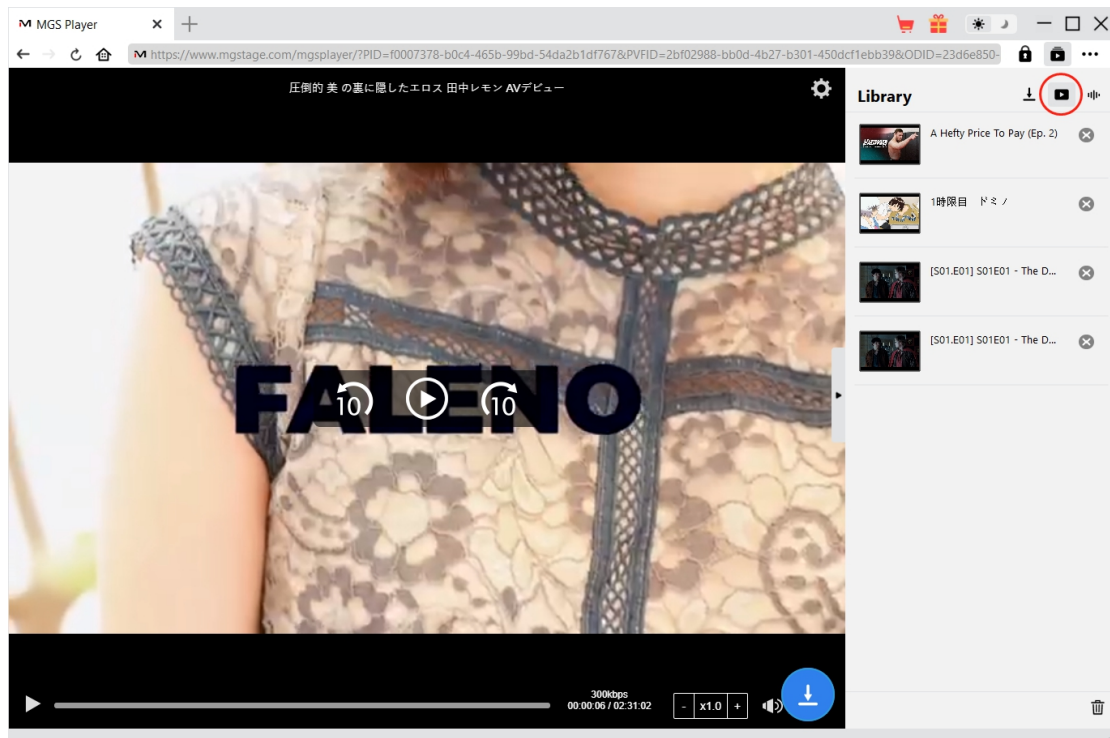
MGS Player

https://www.mgstage.com/mgsplayer/?PID=f0007378-b0c4-465b-99bd-54da2b1df767&PVFID=2bf02988-bb0d-4b27-b301-450dcf1ebb39&ODID=23d6e850-

圧倒的 美 の裏に隠したエロス 田中レモン AVデビュー

FALENO

10 10

300kbps
00:00:06 / 02:31:02

- x1.0 +

Library

A Hefty Price To Pay (Ep. 2)

1時限目 ドミノ

[S01.E01] S01E01 - The D...

[S01.E01] S01E01 - The D...